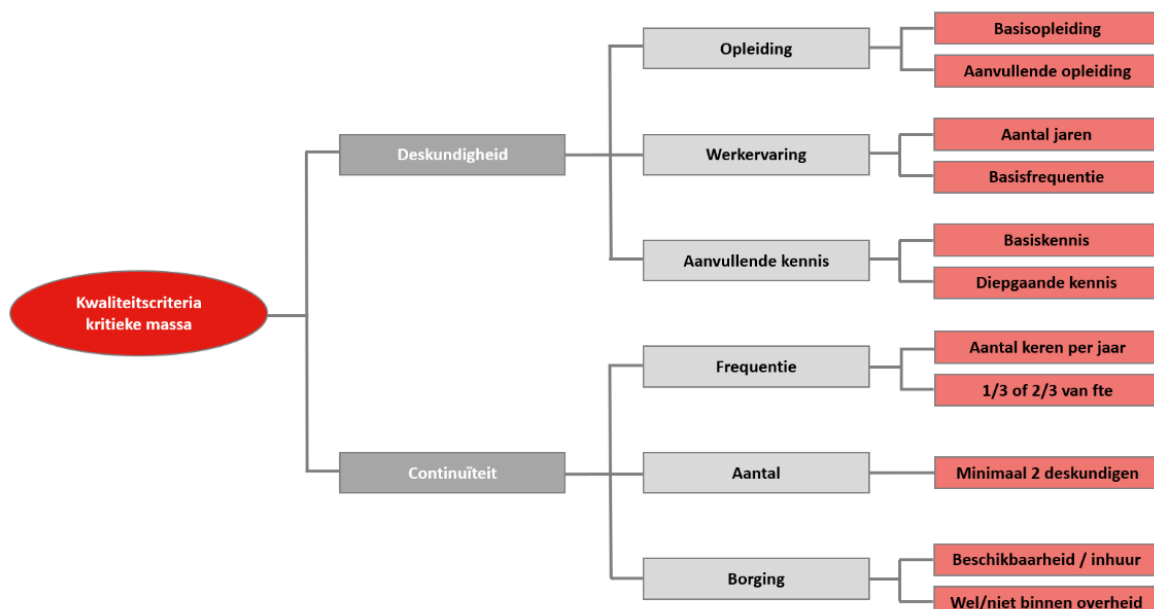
Kwaliteitscriteria kritieke massa

Deskundigheid

Opleiding

Basisopleiding

Aanvullende opleiding

Werkervaring

Aantal jaren

Basisfrequentie

Aanvullende kennis

Basiskennis

Diepgaande kennis

Continuïteit

Frequentie

Aantal keren per jaar

1/3 of 2/3 van fte

Aantal

Minimaal 2 deskundigen

Borging

Beschikbaarheid / inhuur

Wel/niet binnen overheid